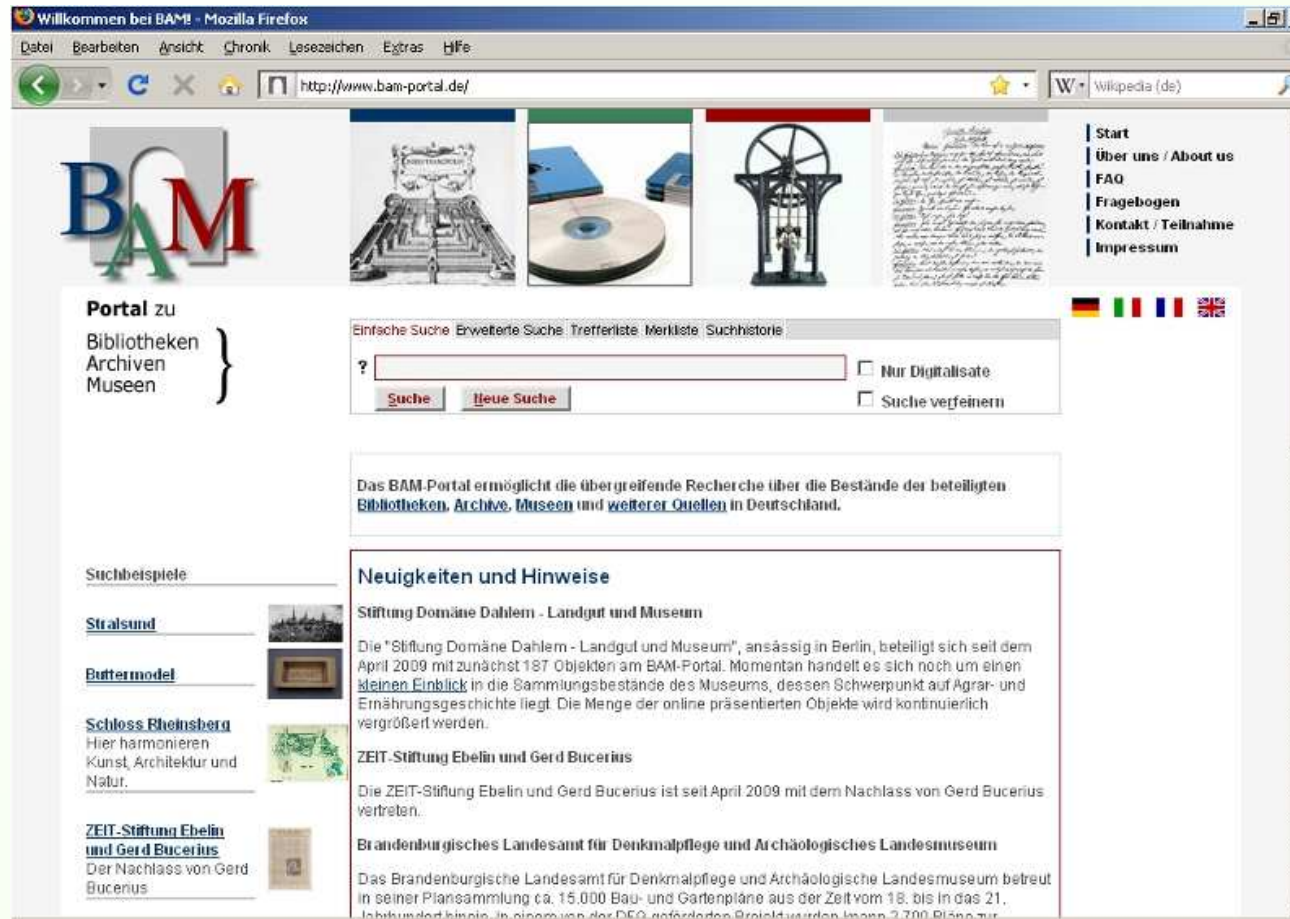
Willkommen bei BAM! - Mozilla Firefox

Datei Bearbeiten Ansicht Chronik Lesezeichen Extras Hilfe

http://www.bam-portal.de/

Wikipedia (de)

BAM

Start
Über uns / About us
FAQ
Fragebogen
Kontakt / Teilnahme
Impressum

Portal zu
Bibliotheken
Archiven
Museen

Einfache Suche Erweiterte Suche Trefferliste Merkliste Suchhistorie

?

Nur Digitalisate

Suche Neue Suche

Suche verfeinern

Das BAM-Portal ermöglicht die übergreifende Recherche über die Bestände der beteiligten Bibliotheken, Archive, Museen und weiterer Quellen in Deutschland.

Suchbeispiele

Stralsund

Buttermodel

Schloss Rheinsberg
Hier harmonieren Kunst, Architektur und Natur.

ZEIT-Stiftung Ebelin und Gerd Bucerius
Der Nachlass von Gerd Bucerius

Neuigkeiten und Hinweise

Stiftung Domäne Dahlem - Landgut und Museum

Die "Stiftung Domäne Dahlem - Landgut und Museum", ansässig in Berlin, beteiligt sich seit dem April 2009 mit zunächst 187 Objekten am BAM-Portal. Momentan handelt es sich noch um einen kleinen Einblick in die Sammlungsbestände des Museums, dessen Schwerpunkt auf Agrar- und Ernährungsgeschichte liegt. Die Menge der online präsentierten Objekte wird kontinuierlich vergrößert werden.

ZEIT-Stiftung Ebelin und Gerd Bucerius

Die ZEIT-Stiftung Ebelin und Gerd Bucerius ist seit April 2009 mit dem Nachlass von Gerd Bucerius vertreten.

Brandenburgisches Landesamt für Denkmalpflege und Archäologisches Landesmuseum

Das Brandenburgische Landesamt für Denkmalpflege und Archäologische Landesmuseum betreut in seiner Plansammlung ca. 15.000 Bau- und Gartenpläne aus der Zeit vom 18. bis in das 21. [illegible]